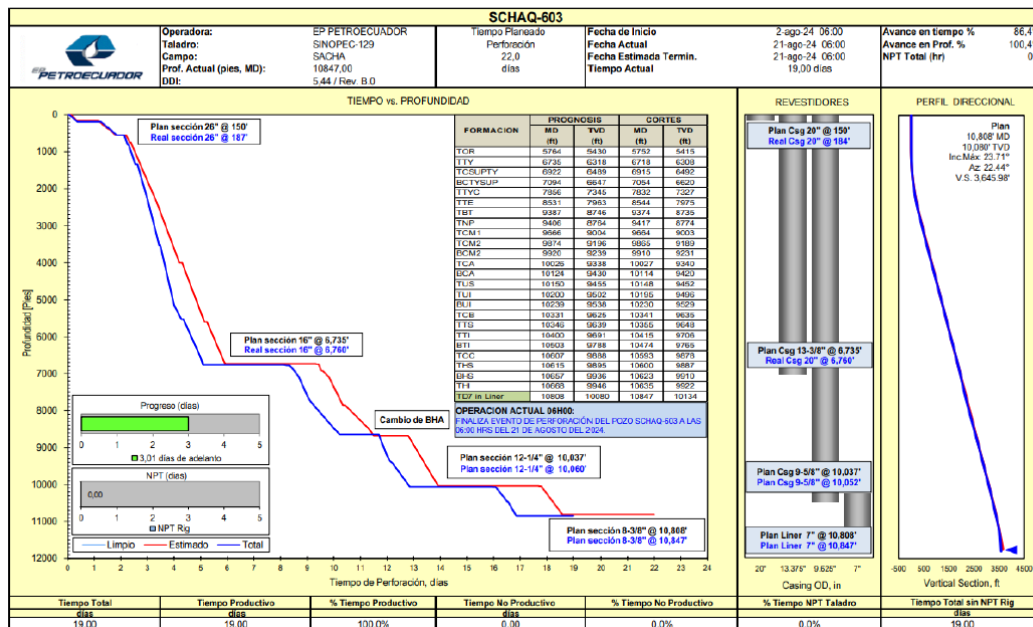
SCHAQ-603

Operadora: EP PETROECUADOR
Taladro: SINOPEC-129
Campo: SACHA
Prof. Actual (pies, MD): 10847,00
DDI: 5,44 / Rev. B.0

Tiempo Planeado
Perforación
22,0
días

Fecha de Inicio 2-ago-24 06:00
Fecha Actual 21-ago-24 06:00
Fecha Estimada Termin. 21-ago-24 06:00
Tiempo Actual 19,00 días

Avance en tiempo % 86,4
Avance en Prof. % 100,4
NPT Total (hr) 0

EP PETROECUADOR

TIEMPO vs. PROFUNDIDAD

Plan sección 26" @ 150'
Real sección 26" @ 187'

Plan sección 16" @ 6,735'
Real sección 16" @ 6,760'

Cambio de BHA

Plan sección 12-1/4" @ 10,037'
Plan sección 12-1/4" @ 10,060'

Plan sección 8-3/8" @ 10,808'
Plan sección 8-3/8" @ 10,847'

| FORMACION | PROGNOSIS MD (ft) | PROGNOSIS TVD (ft) | CORTES MD (ft) | CORTES TVD (ft) |
|---|---|---|---|---|
| TOR | 5764 | 5430 | 5752 | 5415 |
| TTY | 6735 | 6318 | 6718 | 6308 |
| TCSUPTY | 6922 | 6489 | 6915 | 6492 |
| BCTYSUP | 7094 | 6647 | 7054 | 6620 |
| TTYC | 7866 | 7345 | 7832 | 7327 |
| TTE | 8531 | 7963 | 8544 | 7975 |
| TBT | 9387 | 8746 | 9374 | 8735 |
| TNP | 9406 | 8764 | 9417 | 8774 |
| TCM1 | 9666 | 9004 | 9664 | 9003 |
| TCM2 | 9874 | 9196 | 9865 | 9189 |
| BCM2 | 9926 | 9239 | 9910 | 9231 |
| TCA | 10026 | 9338 | 10027 | 9340 |
| BCA | 10124 | 9430 | 10114 | 9420 |
| TUS | 10150 | 9455 | 10148 | 9452 |
| TUI | 10200 | 9502 | 10195 | 9496 |
| BUI | 10239 | 9538 | 10230 | 9529 |
| TCB | 10331 | 9625 | 10341 | 9635 |
| TTS | 10346 | 9639 | 10355 | 9648 |
| TTI | 10400 | 9691 | 10415 | 9706 |
| BTI | 10503 | 9788 | 10474 | 9765 |
| TCC | 10607 | 9888 | 10593 | 9878 |
| THS | 10615 | 9895 | 10600 | 9887 |
| BHS | 10657 | 9936 | 10623 | 9910 |
| THI | 10668 | 9946 | 10635 | 9922 |
| TD7 in Liner | 10808 | 10080 | 10847 | 10134 |

OPERACION ACTUAL 06H00:
FINALIZA EVENTO DE PERFORACIÓN DEL POZO SCHAQ-603 A LAS 06:00 HRS DEL 21 DE AGOSTO DEL 2024.

Progreso (días)
0 1 2 3 4 5
3,01 días de adelanto

NPT (días)
0,00
0 1 2 3 4 5
NPT Rig

Limpio Estimado Total

Profundidad [Pies]
0 1000 2000 3000 4000 5000 6000 7000 8000 9000 10000 11000 12000
0 1 2 3 4 5 6 7 8 9 10 11 12 13 14 15 16 17 18 19 20 21 22 23 24
Tiempo de Perforación, días

REVESTIDORES
Plan Csg 20" @ 150'
Real Csg 20" @ 184'
Plan Csg 13-3/8" @ 6,735'
Real Csg 20" @ 6,760'
Plan Csg 9-5/8" @ 10,037'
Plan Csg 9-5/8" @ 10,052'
Plan Liner 7" @ 10,808'
Plan Liner 7" @ 10,847'
20" 13.375" 9.625" 7"
Casing OD, in

PERFIL DIRECCIONAL
Plan
10,808' MD
10,080' TVD
Inc.Máx: 23.71°
Az: 22.44°
V.S. 3,645.98'
-500 500 1500 2500 3500 4500
Vertical Section, ft

| Tiempo Total | Tiempo Productivo | % Tiempo Productivo | Tiempo No Productivo | % Tiempo No Productivo | % Tiempo NPT Taladro | Tiempo Total sin NPT Rig |
|---|---|---|---|---|---|---|
| días | días | | días | | | días |
| 19,00 | 19,00 | 100,0% | 0,00 | 0,0% | 0,0% | 19,00 |